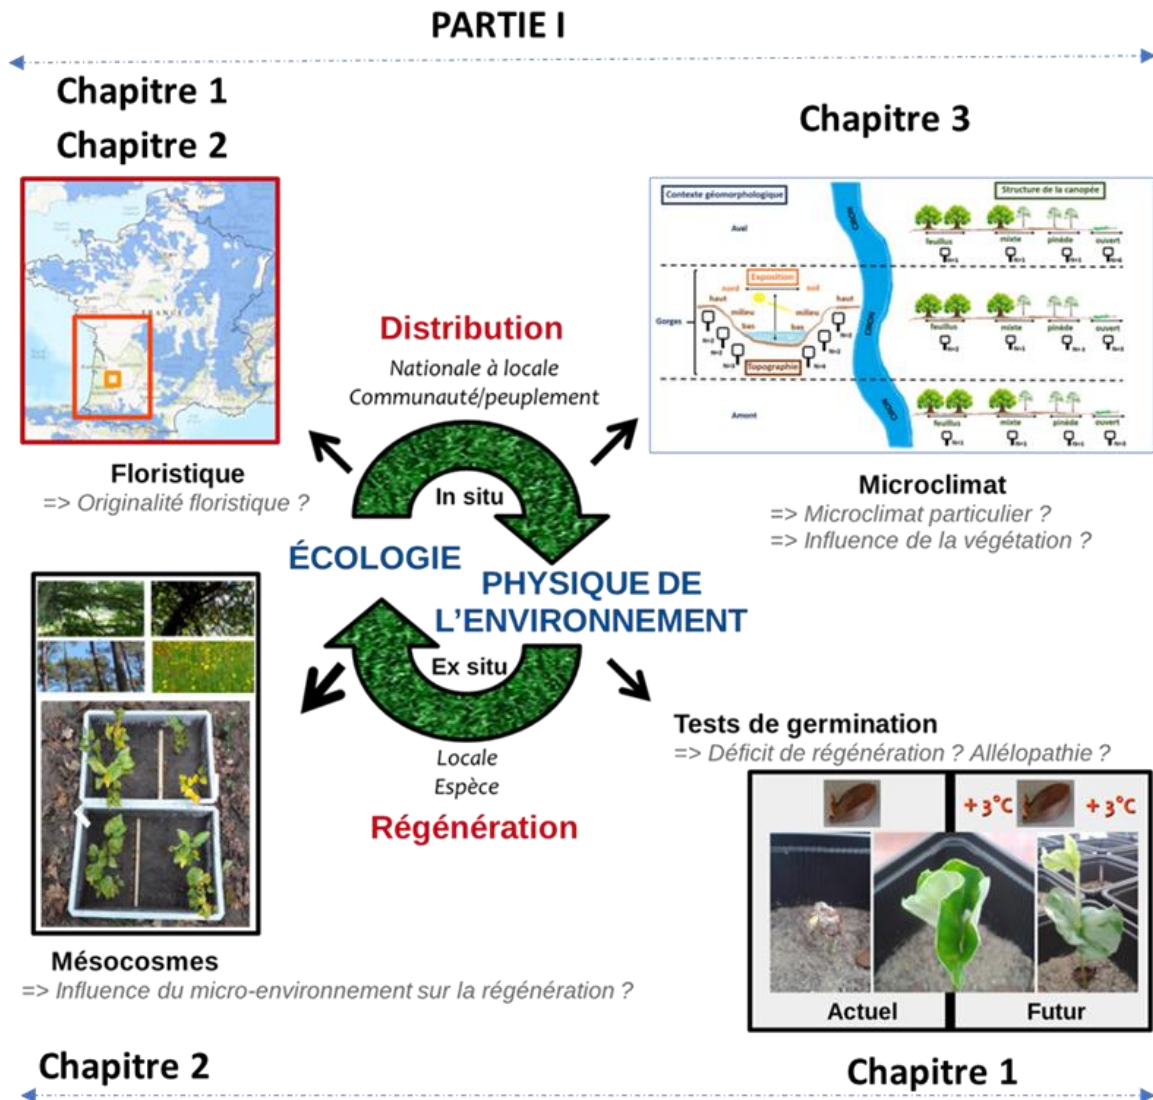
PARTIE I

Chapitre 1
Chapitre 2

Chapitre 3

Contexte géomorphologique
Structure de la canopée
Aval
feuillus mixte pinède ouvert
Exposition
nord sud
haut haut
milieu milieu
bas bas
Gorges
Topographie
Amont
CIRON

Distribution
Nationale à locale
Communauté/peuplement

Floristique
=> Originalité floristique ?

In situ

Microclimat
=> Microclimat particulier ?
=> Influence de la végétation ?

ÉCOLOGIE

PHYSIQUE DE L'ENVIRONNEMENT

Ex situ

Locale
Espèce

Régénération

Tests de germination
=> Déficit de régénération ? Allélopathie ?

+ 3°C + 3°C

Actuel Futur

Mésocosmes
=> Influence du micro-environnement sur la régénération ?

Chapitre 2

Chapitre 1